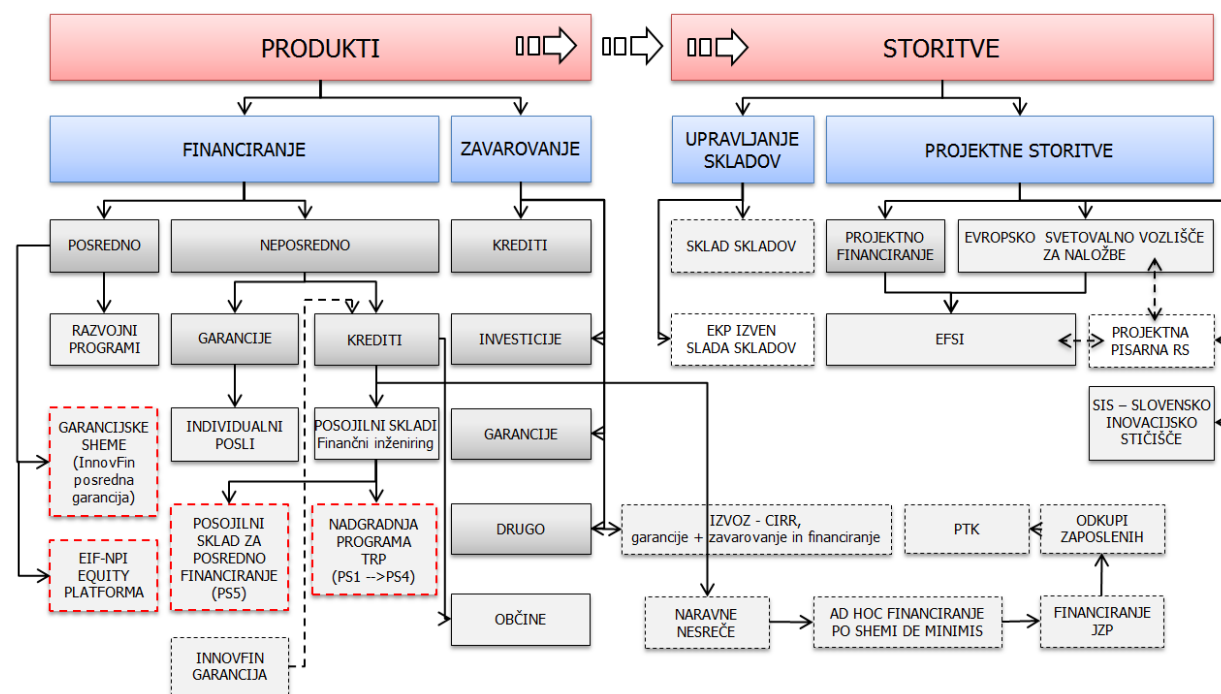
PRODUKTI

STORITVE

FINANCIRANJE

ZAVAROVANJE

UPRAVLJANJE SKLADOV

PROJEKTNE STORITVE

POSREDNO

NEPOSREDNO

KREDITI

SKLAD SKLADOV

PROJEKTNO FINANCIRANJE

EVROPSKO SVETOVALNO VOZLIŠČE ZA NALOŽBE

RAZVOJNI PROGRAMI

GARANCIJE

KREDITI

INVESTICIJE

EKP IZVEN SLADA SKLADOV

EFSI

PROJEKTNA PISARNA RS

SIS – SLOVENSKO INOVACIJSKO STIČIŠČE

GARANCIJSKE SHEME (InnovFin posredna garancija)

INDIVIDUALNI POSLI

POSOJILNI SKLADI Finančni inženiring

GARANCIJE

EIF-NPI EQUITY PLATFORMA

POSOJILNI SKLAD ZA POSREDNO FINANCIRANJE (PS5)

NADGRADNJA PROGRAMA TRP (PS1 -->PS4)

DRUGO

IZVOZ - CIRR, garancije + zavarovanje in financiranje

PTK

ODKUPI ZAPOSLENIH

OBČINE

NARAVNE NESREČE

AD HOC FINANCIRANJE PO SHEMI DE MINIMIS

FINANCIRANJE JZP

INNOVFIN GARANCIJA